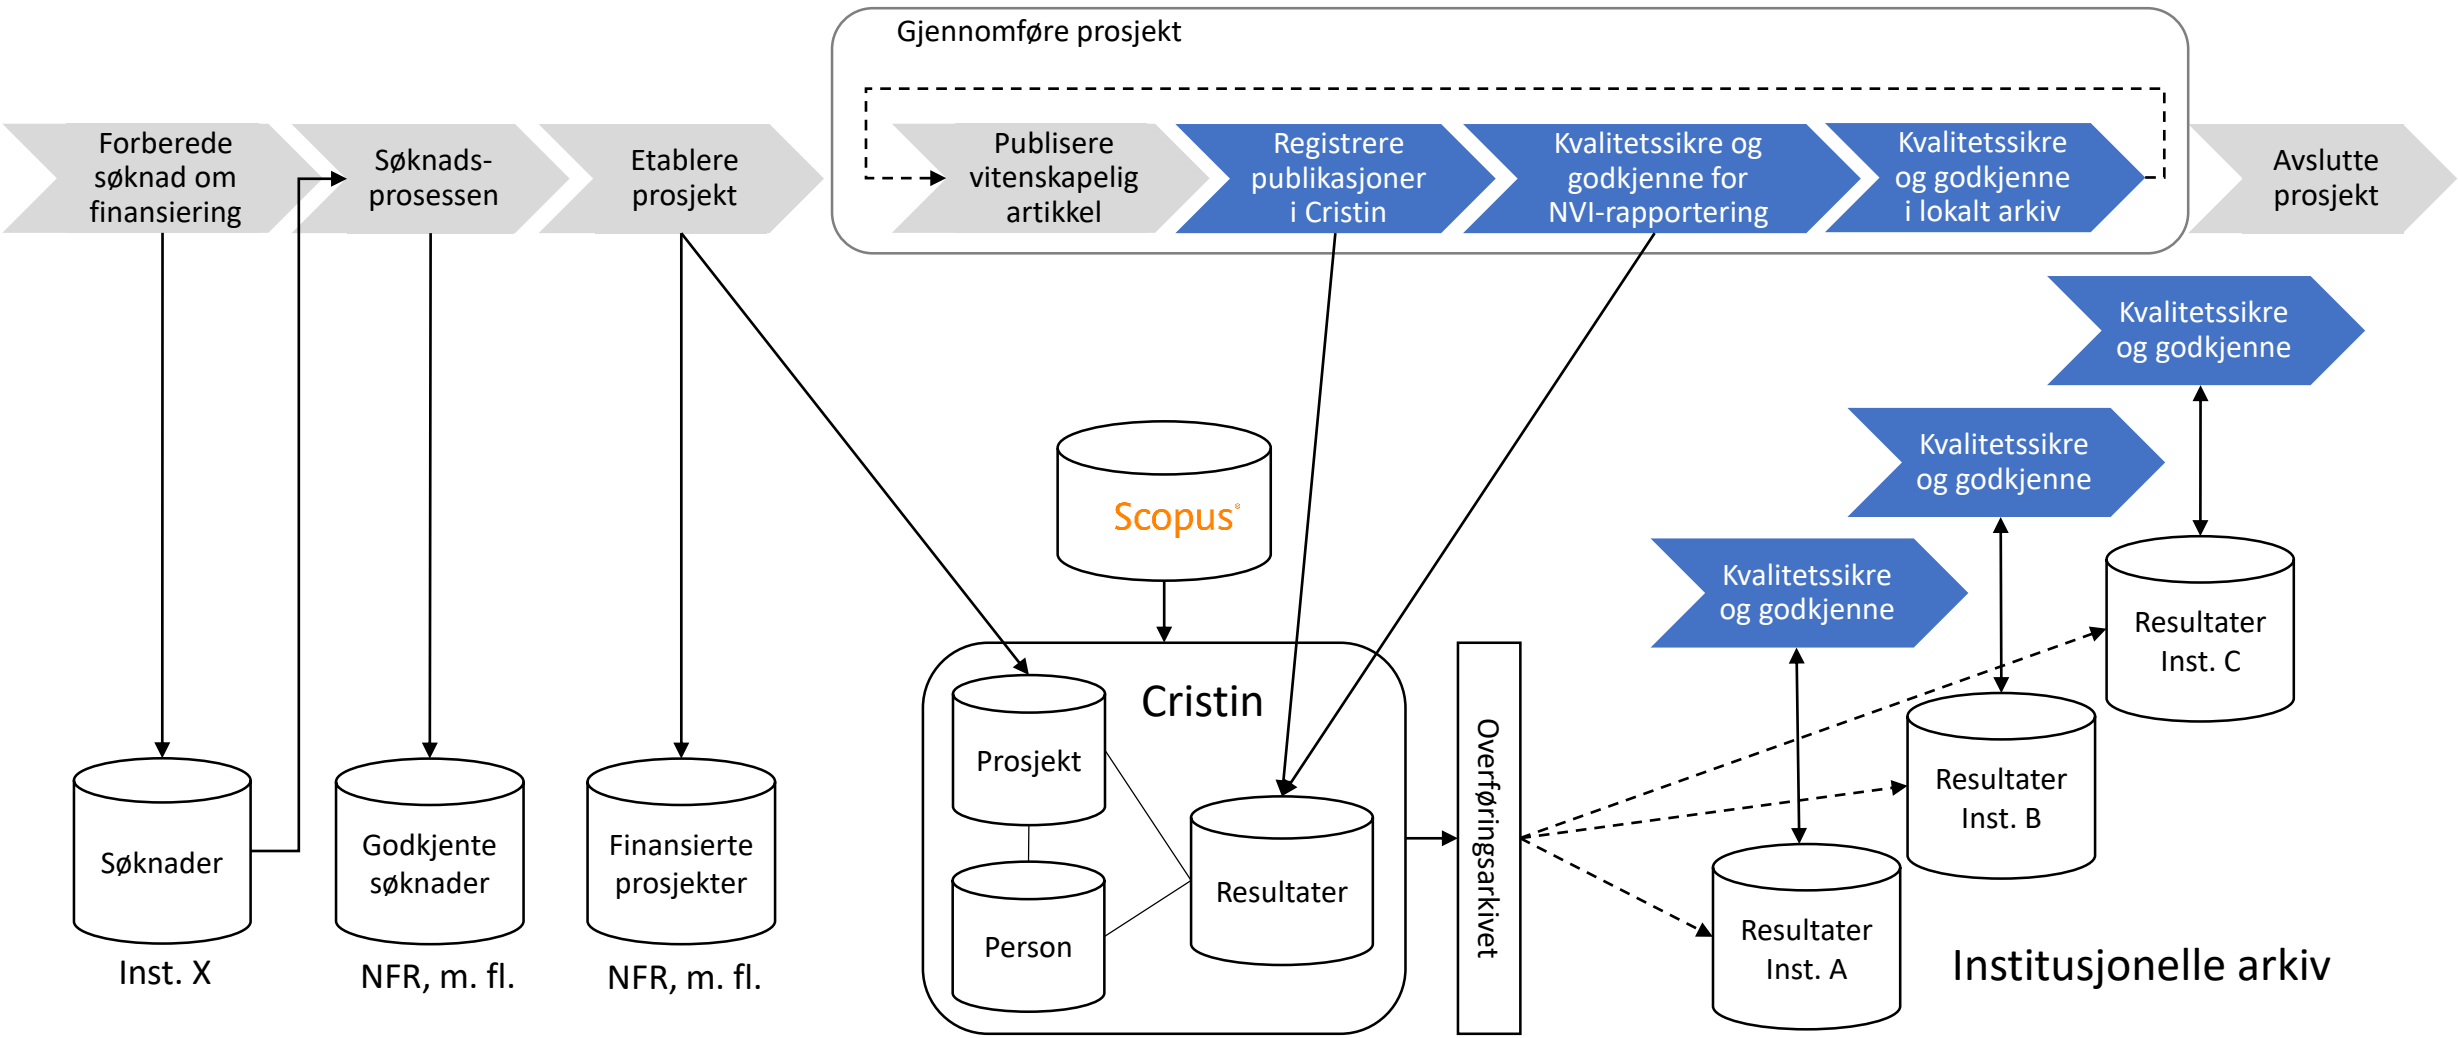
Gjennomføre prosjekt

Forberede søknad om finansiering

Søknads-prosessen

Etablere prosjekt

Publisere vitenskapelig artikkel

Registrere publikasjoner i Cristin

Kvalitetssikre og godkjenne for NVI-rapportering

Kvalitetssikre og godkjenne i lokalt arkiv

Avslutte prosjekt

Kvalitetssikre og godkjenne

Kvalitetssikre og godkjenne

Kvalitetssikre og godkjenne

Scopus

Cristin

Prosjekt

Person

Resultater

Overføringsarkivet

Resultater Inst. C

Resultater Inst. B

Resultater Inst. A

Søknader

Inst. X

Godkjente søknader

NFR, m. fl.

Finansierte prosjekter

NFR, m. fl.

Institusjonelle arkiv